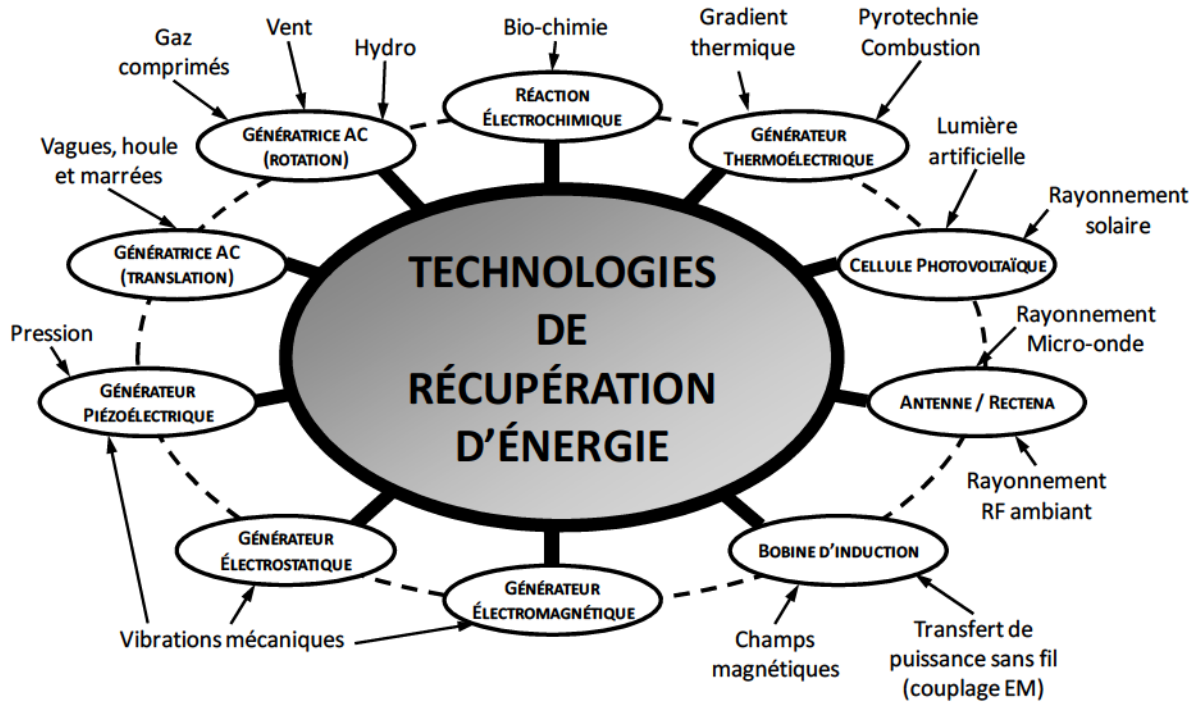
TECHNOLOGIES DE RÉCUPÉRATION D'ÉNERGIE

Bio-chimie

RÉACTION ÉLECTROCHIMIQUE

Gradient thermique

Pyrotechnie Combustion

GÉNÉRATEUR THERMOÉLECTRIQUE

Lumière artificielle

Rayonnement solaire

CELLULE PHOTOVOLTAÏQUE

Rayonnement Micro-onde

ANTENNE / RECTENA

Rayonnement RF ambiant

BOBINE D'INDUCTION

Transfert de puissance sans fil (couplage EM)

Champs magnétiques

GÉNÉRATEUR ÉLECTROMAGNÉTIQUE

Vibrations mécaniques

GÉNÉRATEUR ÉLECTROSTATIQUE

GÉNÉRATEUR PIÉZOÉLECTRIQUE

Pression

GÉNÉRATRICE AC (TRANSLATION)

Vagues, houle et marrées

GÉNÉRATRICE AC (ROTATION)

Gaz comprimés

Vent

Hydro